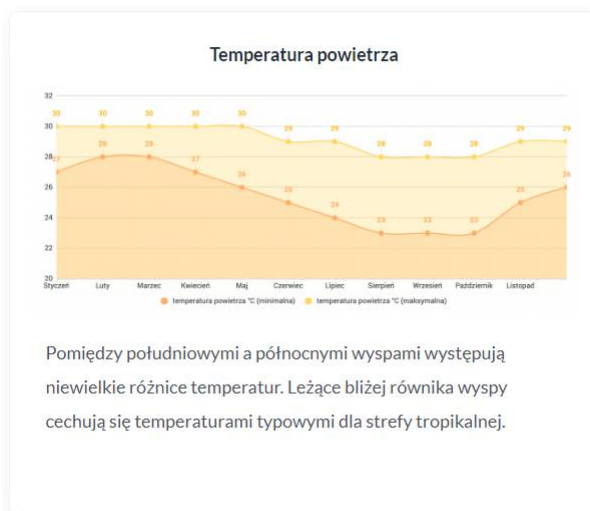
Temperatura powietrza

32
30
28
26
24
22
20

30 30 30 30 30 29 29 28 28 28 29 29
27 28 28 27 26 25 24 23 23 23 25 26

Styczeń Luty Marzec Kwiecień Maj Czerwiec Lipiec Sierpień Wrzesień Październik Listopad

temperatura powietrza °C (minimalna) temperatura powietrza °C (maksymalna)

Pomiędzy południowymi a północnymi wyspami występują niewielkie różnice temperatur. Leżące bliżej równika wyspy cechują się temperaturami typowymi dla strefy tropikalnej.